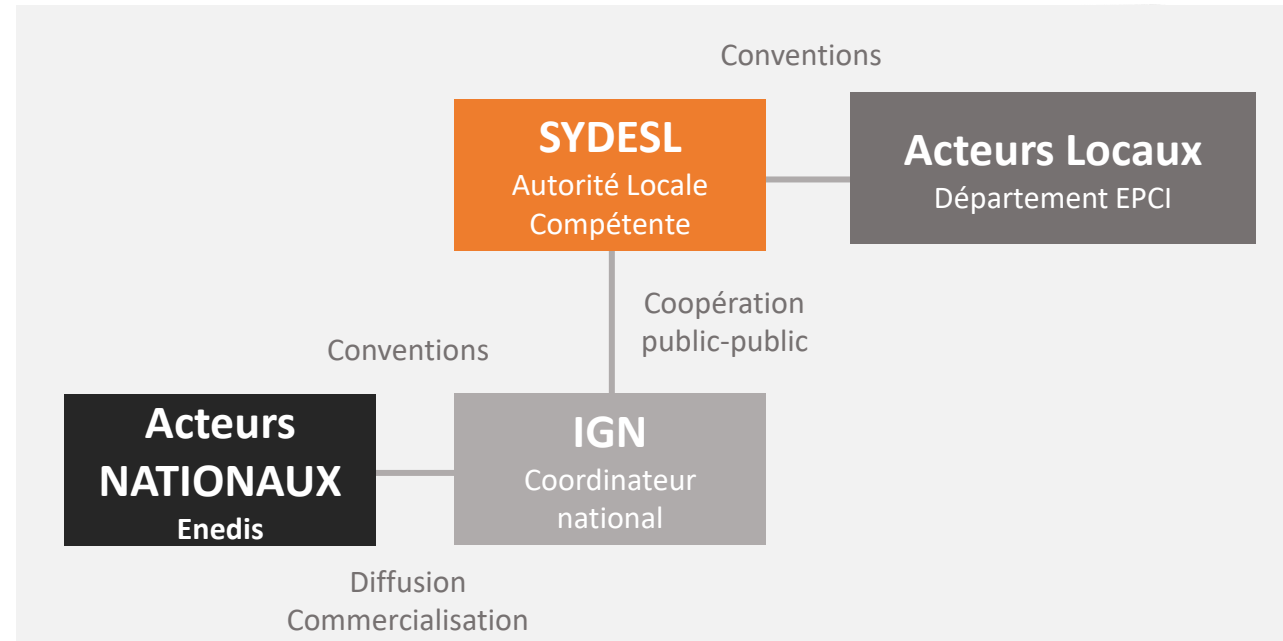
Conventions

SYDESL
Autorité Locale
Compétente

Acteurs Locaux
Département EPCI

Coopération
public-public

Conventions

Acteurs
NATIONAUX
Enedis

IGN
Coordinateur
national

Diffusion
Commercialisation